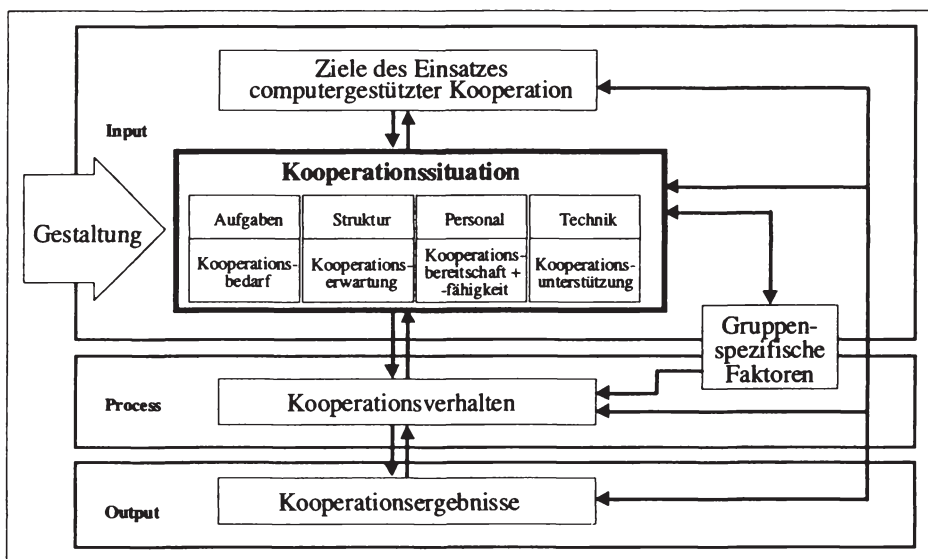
Ziele des Einsatzes computergestützter Kooperation

Input

Kooperationssituation

| Aufgaben | Struktur | Personal | Technik |
|---|---|---|---|
| Kooperationsbedarf | Kooperationserwartung | Kooperationsbereitschaft + -fähigkeit | Kooperationsunterstützung |

Gestaltung

Gruppenspezifische Faktoren

Process

Kooperationsverhalten

Output

Kooperationsergebnisse